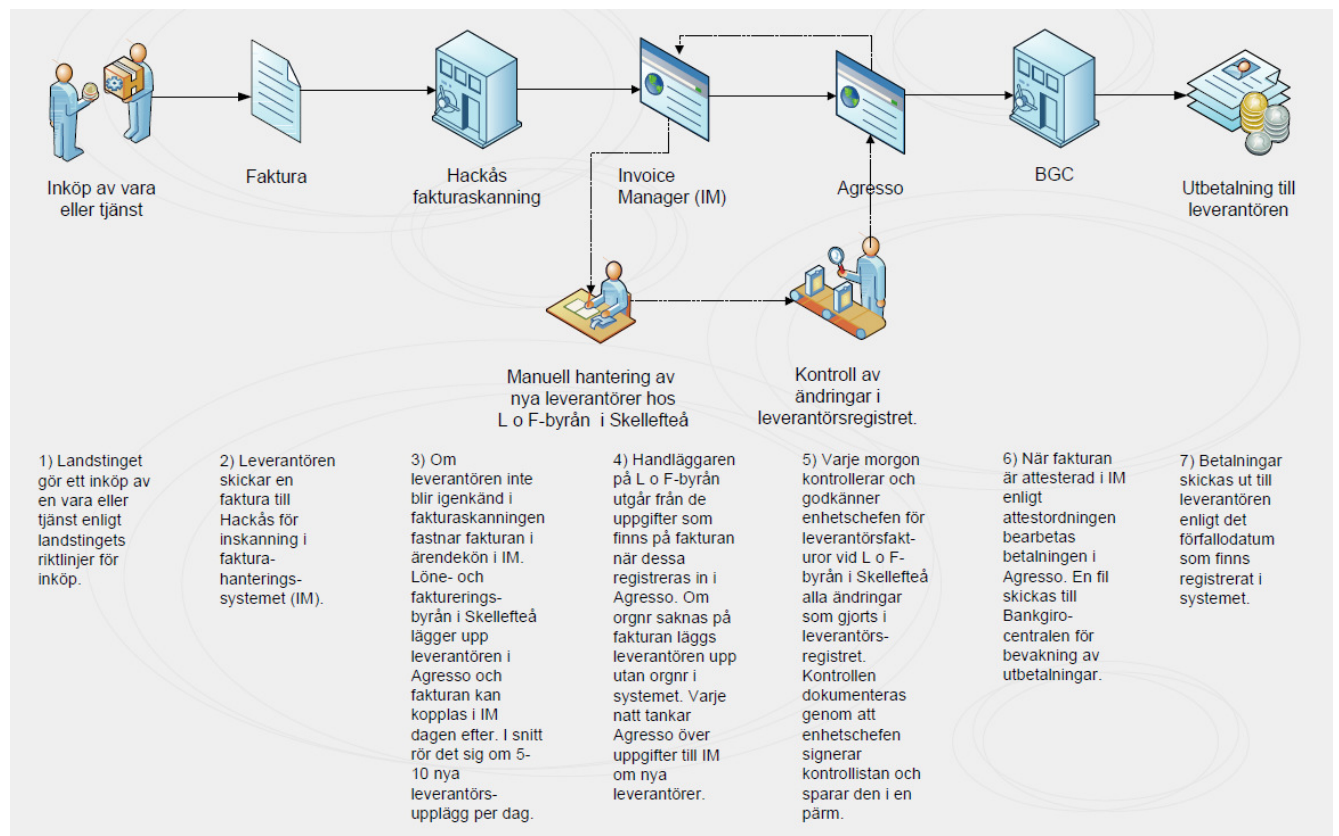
Inköp av vara eller tjänst

Faktura

Hackås fakturaskanning

Invoice Manager (IM)

Agresso

BGC

Utbetalning till leverantören

Manuell hantering av nya leverantörer hos L o F-byrån i Skellefteå

Kontroll av ändringar i leverantörsregistret.

1) Landstinget gör ett inköp av en vara eller tjänst enligt landstingets riktlinjer för inköp.

2) Leverantören skickar en faktura till Hackås för inskanning i faktura-hanterings-systemet (IM).

3) Om leverantören inte blir igenkänd i fakturaskanningen fastnar fakturan i ärendekön i IM. Löne- och fakturerings-byrån i Skellefteå lägger upp leverantören i Agresso och fakturan kan kopplas i IM dagen efter. I snitt rör det sig om 5-10 nya leverantörs-upplägg per dag.

4) Handläggaren på L o F-byrån utgår från de uppgifter som finns på fakturan när dessa registreras in i Agresso. Om orgnr saknas på fakturan läggs leverantören upp utan orgnr i systemet. Varje natt tankar Agresso över uppgifter till IM om nya leverantörer.

5) Varje morgon kontrollerar och godkänner enhetschefen för leverantörsfakturor vid L o F-byrån i Skellefteå alla ändringar som gjorts i leverantörs-registret. Kontrollen dokumenteras genom att enhetschefen signerar kontrollistan och sparar den i en pärm.

6) När fakturan är attesterad i IM enligt attestordningen bearbetas betalningen i Agresso. En fil skickas till Bankgiro-centralen för bevakning av utbetalningar.

7) Betalningar skickas ut till leverantören enligt det förfallodatum som finns registrerat i systemet.